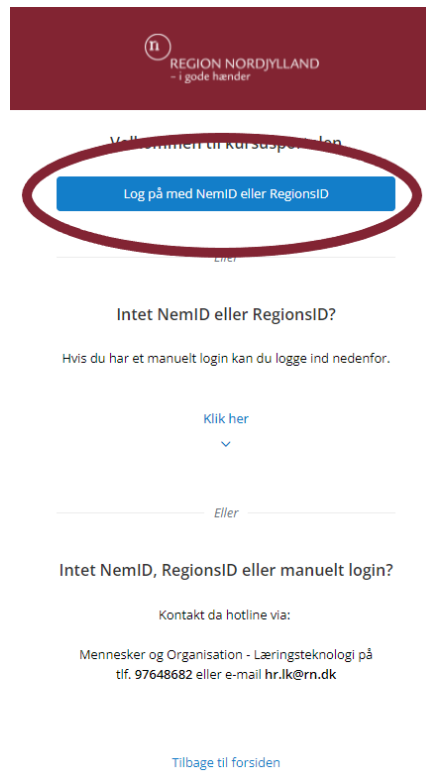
REGION NORDJYLLAND
– i gode hænder

Velkommen til kursusportalen

Log på med NemID eller RegionsID

Eller

Intet NemID eller RegionsID?

Hvis du har et manuelt login kan du logge ind nedenfor.

Klik her

Eller

Intet NemID, RegionsID eller manuelt login?

Kontakt da hotline via:

Mennesker og Organisation - Læringsteknologi på tlf. 97648682 eller e-mail hr.lk@rn.dk

Tilbage til forsiden